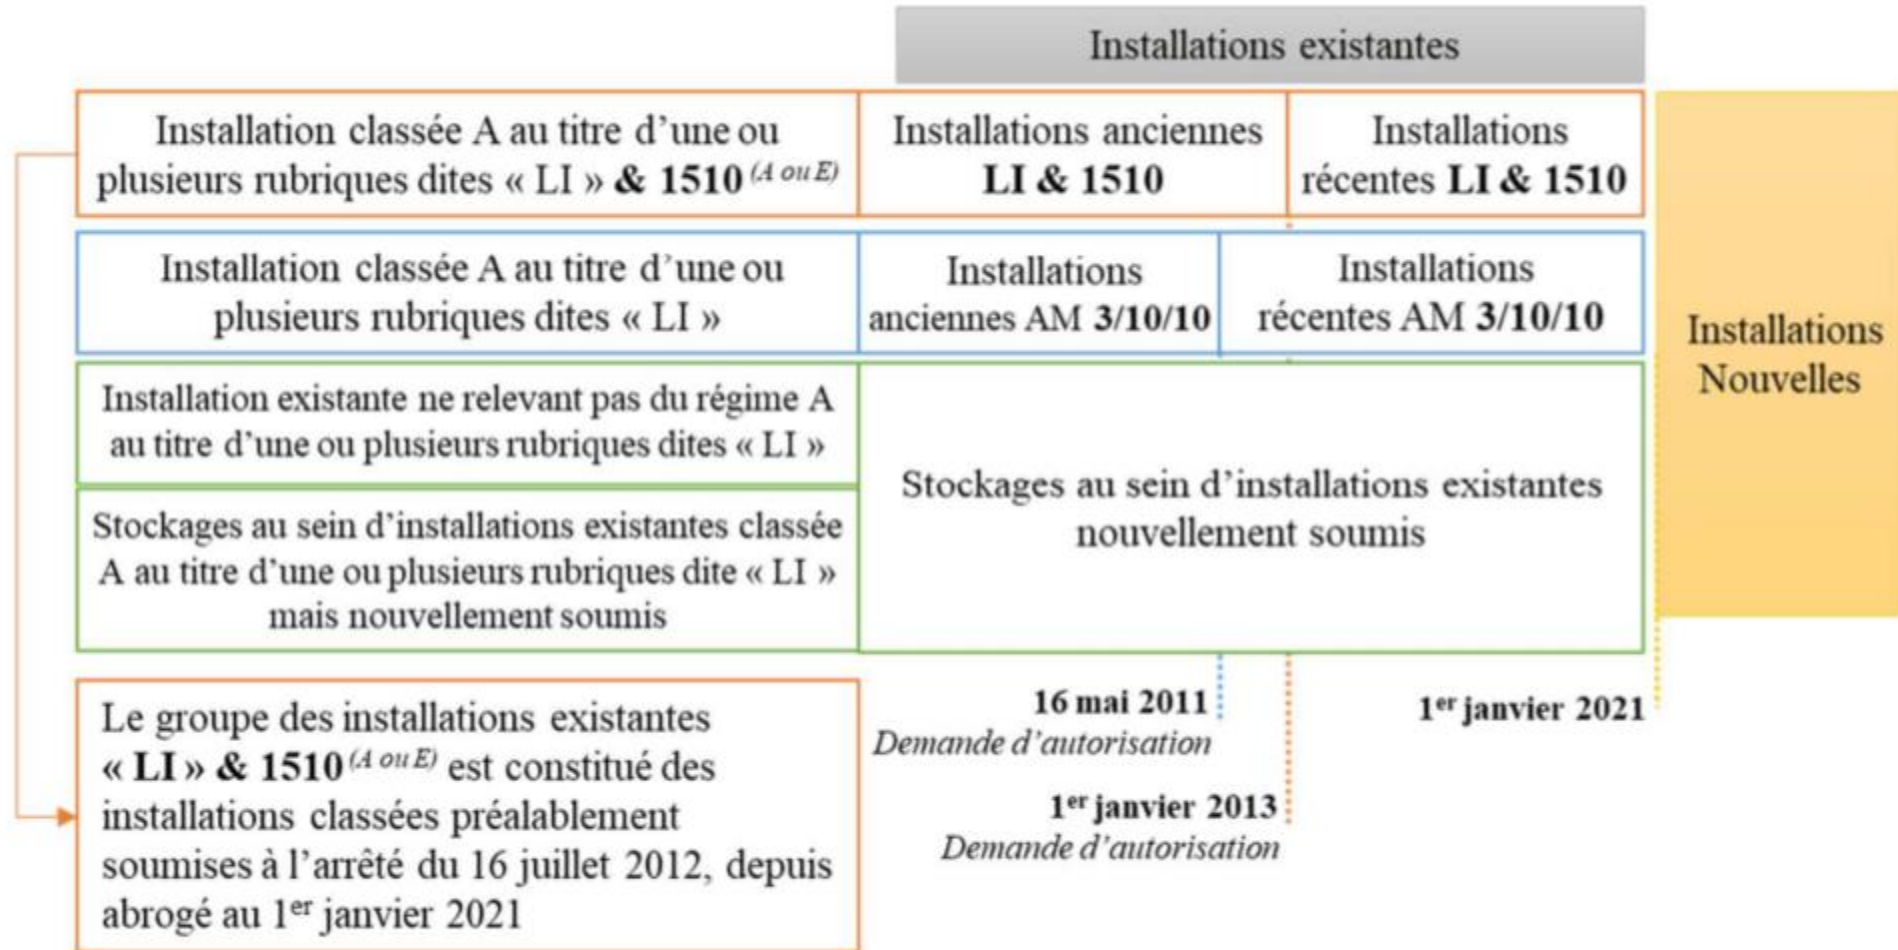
Installations existantes

Installation classée A au titre d'une ou plusieurs rubriques dites « LI » & 1510 $^{(A \text{ ou } E)}$

Installations anciennes LI & 1510

Installations récentes LI & 1510

Installation classée A au titre d'une ou plusieurs rubriques dites « LI »

Installations anciennes AM 3/10/10

Installations récentes AM 3/10/10

Installations Nouvelles

Installation existante ne relevant pas du régime A au titre d'une ou plusieurs rubriques dites « LI »

Stockages au sein d'installations existantes classée A au titre d'une ou plusieurs rubriques dite « LI » mais nouvellement soumis

Stockages au sein d'installations existantes nouvellement soumis

Le groupe des installations existantes « LI » & 1510 $^{(A \text{ ou } E)}$ est constitué des installations classées préalablement soumises à l'arrêté du 16 juillet 2012, depuis abrogé au 1$^{er}$ janvier 2021

16 mai 2011
Demande d'autorisation

1$^{er}$ janvier 2013
Demande d'autorisation

1$^{er}$ janvier 2021